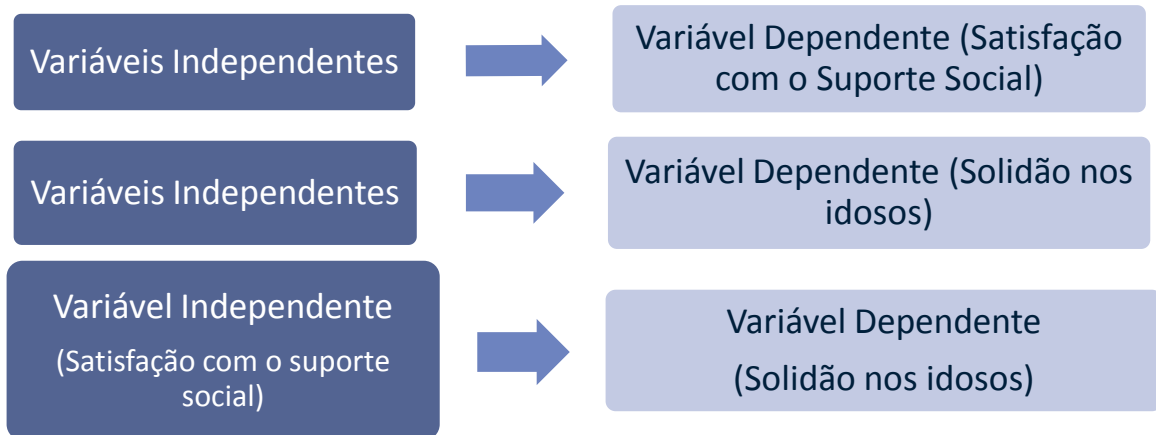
Variáveis Independentes

Variável Dependente (Satisfação com o Suporte Social)

Variáveis Independentes

Variável Dependente (Solidão nos idosos)

Variável Independente

(Satisfação com o suporte social)

Variável Dependente

(Solidão nos idosos)